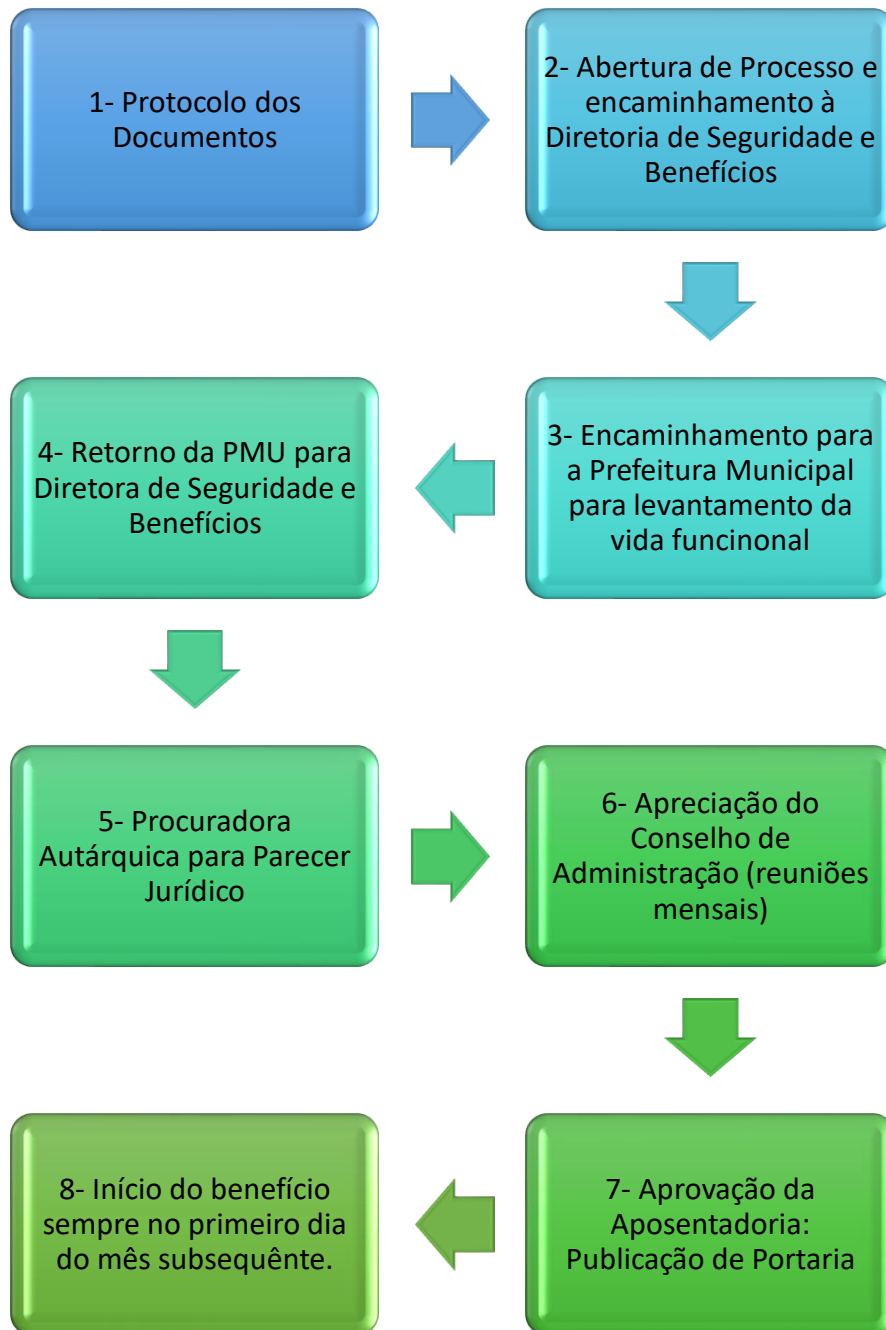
1- Protocolo dos Documentos

2- Abertura de Processo e encaminhamento à Diretoria de Seguridade e Benefícios

3- Encaminhamento para a Prefeitura Municipal para levantamento da vida funcinonal

4- Retorno da PMU para Diretora de Seguridade e Benefícios

5- Procuradora Autárquica para Parecer Jurídico

6- Apreciação do Conselho de Administração (reuniões mensais)

7- Aprovação da Aposentadoria: Publicação de Portaria

8- Início do benefício sempre no primeiro dia do mês subsequênte.